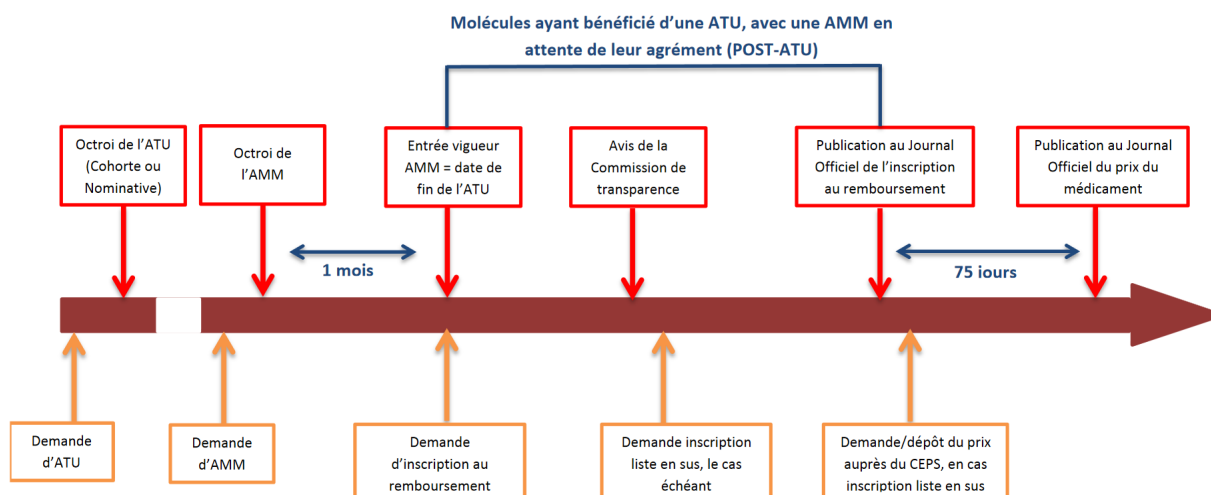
Molécules ayant bénéficié d'une ATU, avec une AMM en attente de leur agrément (POST-ATU)

Octroi de l'ATU (Cohorte ou Nominative)

Octroi de l'AMM

Entrée vigueur AMM = date de fin de l'ATU

Avis de la Commission de transparence

Publication au Journal Officiel de l'inscription au remboursement

Publication au Journal Officiel du prix du médicament

1 mois

75 iours

Demande d'ATU

Demande d'AMM

Demande d'inscription au remboursement

Demande inscription liste en sus, le cas échéant

Demande/dépôt du prix auprès du CEPS, en cas inscription liste en sus